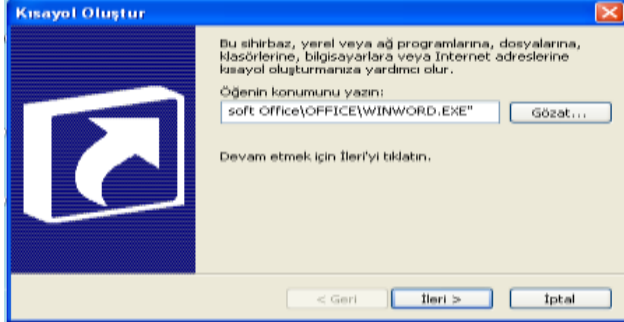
Kısayol Oluştur

Bu sihirbaz, yerel veya ağ programlarına, dosyalarına, klasörlerine, bilgisayarlara veya Internet adreslerine kısayol oluşturmanıza yardımcı olur.

Öğenin konumunu yazın:

soft Office\OFFICE\WINWORD.EXE"

Gözat...

Devam etmek için İleri'yi tıklatın.

< Geri

İleri >

İptal